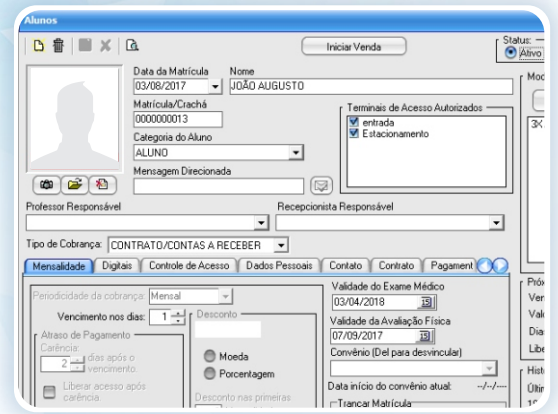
Alunos

Iniciar Venda

Status:
Ativo

Data da Matrícula
03/08/2017
Nome
JOÃO AUGUSTO

Matrícula/Crachá
0000000013

Categoria do Aluno
ALUNO

Mensagem Direcionada

Terminais de Acesso Autorizados
entrada
Estacionamento

Mod

3X

Professor Responsável

Recepcionista Responsável

Tipo de Cobrança: CONTRATO/CONTAS A RECEBER

Mensalidade | Digitais | Controle de Acesso | Dados Pessoais | Contato | Contrato | Pagament

Periodicidade da cobrança: Mensal

Vencimento nos dias: 1

Desconto

Atraso de Pagamento
Carência:
2 dias após o vencimento.

Liberar acesso após carência.

Moeda
Porcentagem

Desconto nas primeiras

Validade do Exame Médico
03/04/2018

Validade da Avaliação Física
07/09/2017

Convênio (Del para desvincular)

Data início do convênio atual: --/--/--

Trancar Matrícula

Próx
Ven
Valo
Dia
Libe

Histo
Últin
1